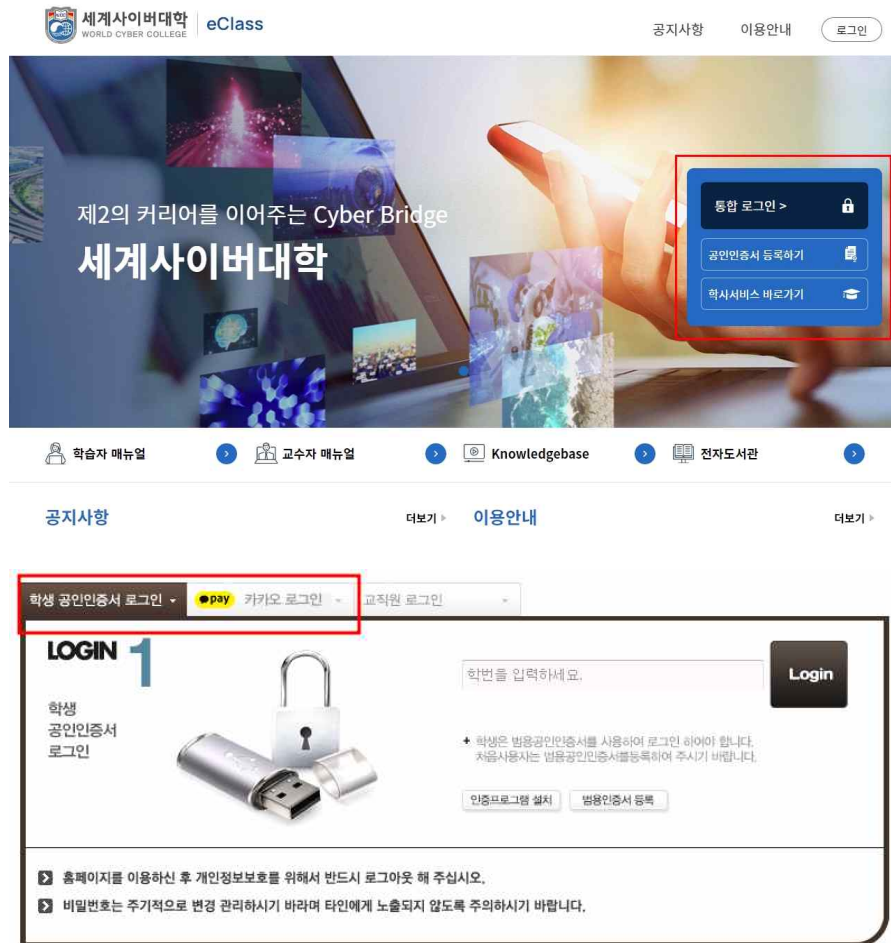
세계사이버대학 WORLD CYBER COLLEGE eClass

공지사항 이용안내 로그인

제2의 커리어를 이어주는 Cyber Bridge
세계사이버대학

통합 로그인 >
공인인증서 등록하기
학사서비스 바로가기

학습자 매뉴얼
교수자 매뉴얼
Knowledgebase
전자도서관

공지사항 더보기
이용안내 더보기

학생 공인인증서 로그인
pay 카카오 로그인
교직원 로그인

LOGIN 1
학생 공인인증서 로그인

학번을 입력하세요.
Login

+ 학생은 범용공인인증서를 사용하여 로그인 하여야 합니다.
처음사용자는 범용공인인증서를등록하여 주시기 바랍니다.

인증프로그램 설치
범용인증서 등록

홈페이지를 이용하신 후 개인정보보호를 위해서 반드시 로그아웃 해 주십시오.
비밀번호는 주기적으로 변경 관리하시기 바라며 타인에게 노출되지 않도록 주의하시기 바랍니다.